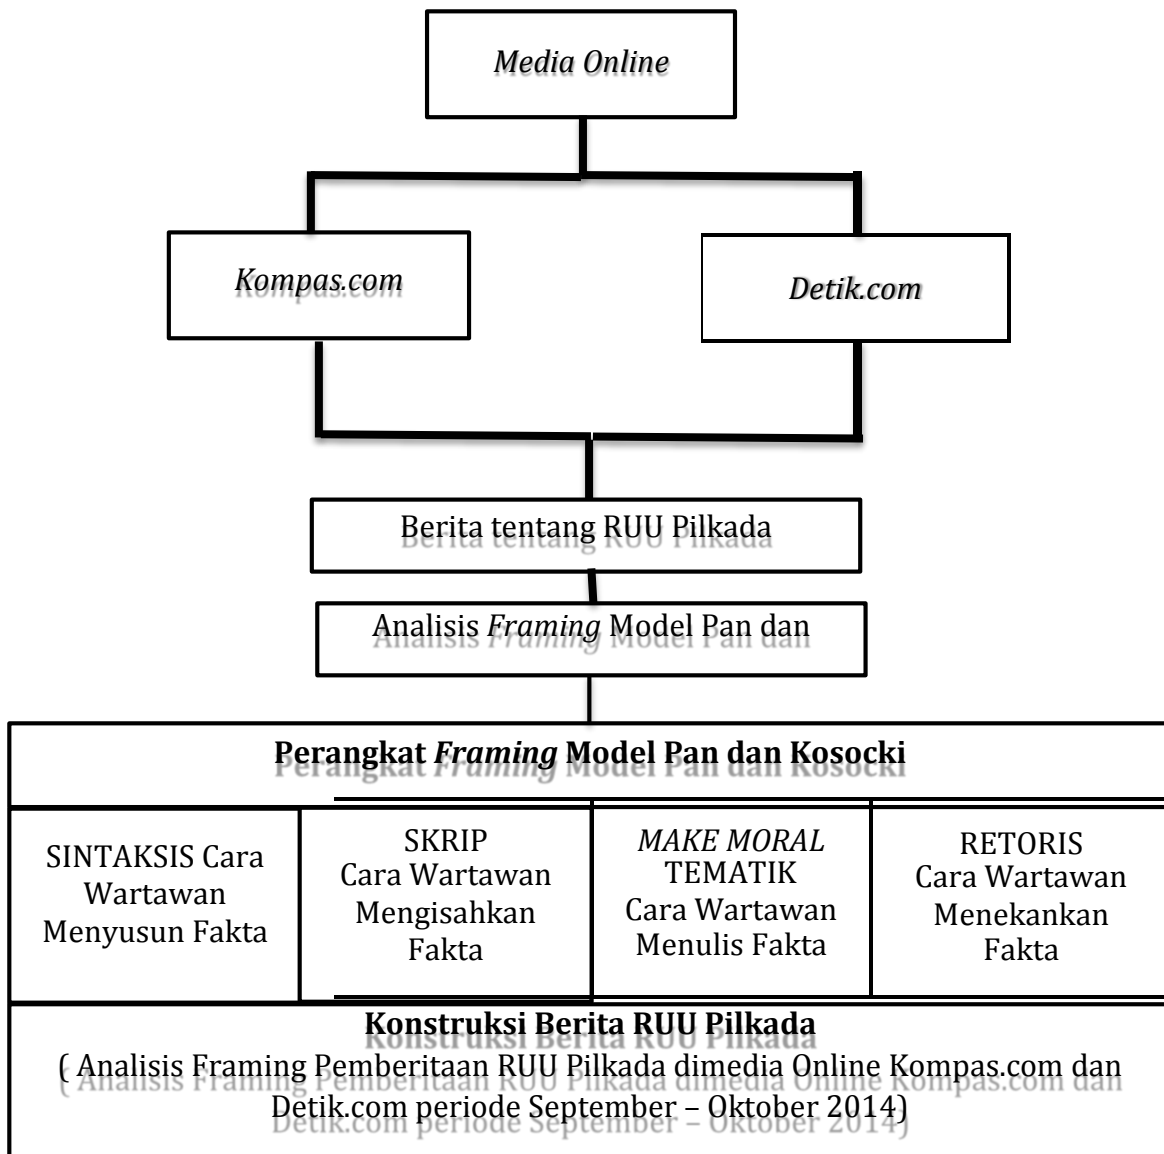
*Media Online*

*Kompas.com*

*Detik.com*

Berita tentang RUU Pilkada

Analisis *Framing* Model Pan dan

**Perangkat *Framing* Model Pan dan Kosocki**

| SINTAKSIS Cara Wartawan Menyusun Fakta | SKRIP Cara Wartawan Mengisahkan Fakta | *MAKE MORAL* TEMATIK Cara Wartawan Menulis Fakta | RETORIS Cara Wartawan Menekankan Fakta |
|---|---|---|---|

**Konstruksi Berita RUU Pilkada**
( Analisis Framing Pemberitaan RUU Pilkada dimedia Online Kompas.com dan Detik.com periode September – Oktober 2014)